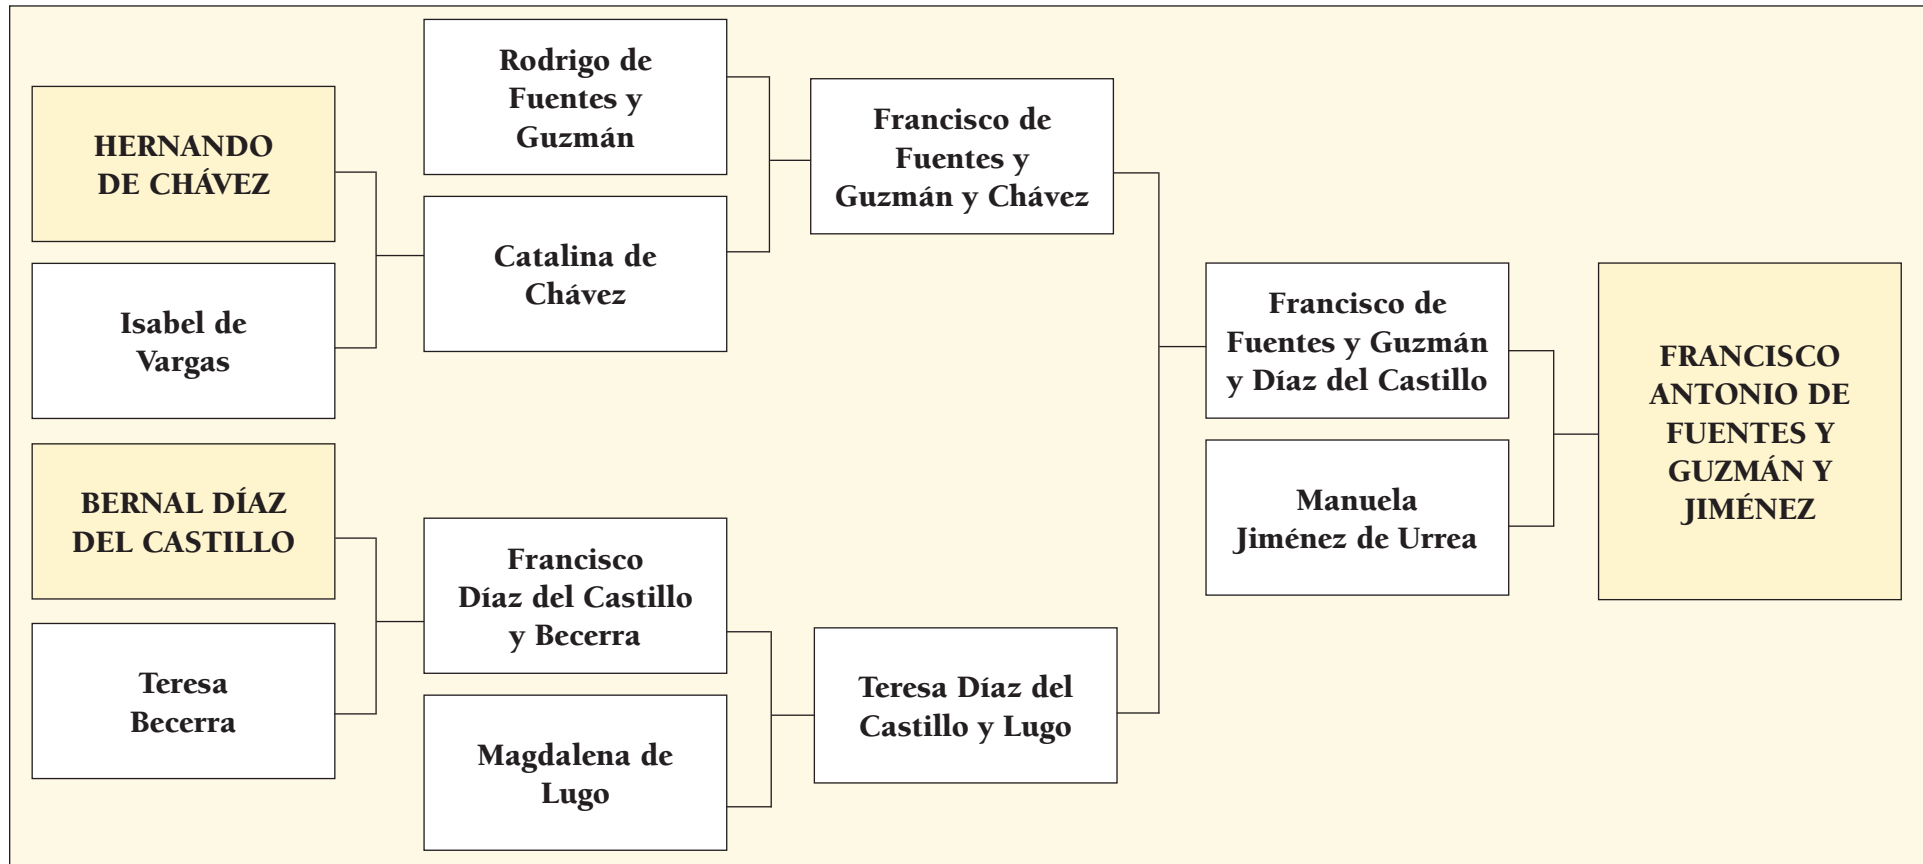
HERNANDO DE CHÁVEZ

Isabel de Vargas

BERNAL DÍAZ DEL CASTILLO

Teresa Becerra

Rodrigo de Fuentes y Guzmán

Catalina de Chávez

Francisco Díaz del Castillo y Becerra

Magdalena de Lugo

Francisco de Fuentes y Guzmán y Chávez

Teresa Díaz del Castillo y Lugo

Francisco de Fuentes y Guzmán y Díaz del Castillo

Manuela Jiménez de Urrea

FRANCISCO ANTONIO DE FUENTES Y GUZMÁN Y JIMÉNEZ